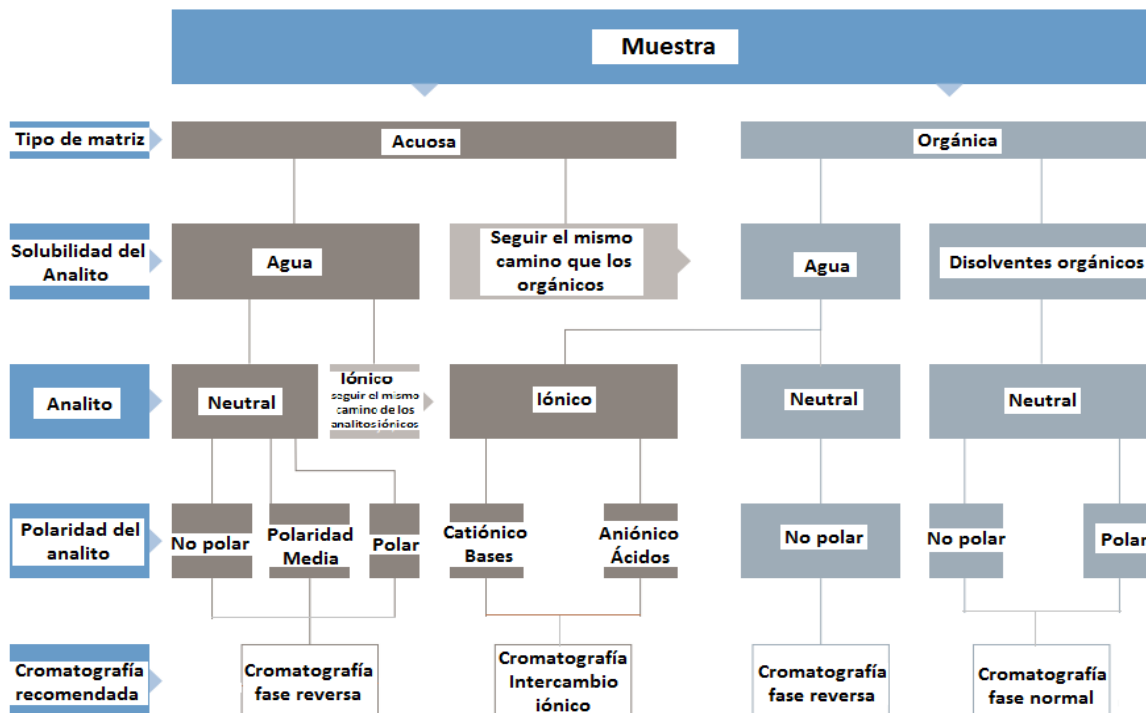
Muestra

Tipo de matriz
Acuosa
Orgánica

Solubilidad del Analito
Agua
Seguir el mismo camino que los orgánicos
Agua
Disolventes orgánicos

Analito
Neutral
Iónico seguir el mismo camino de los analitos iónicos
Iónico
Neutral
Neutral

Polaridad del analito
No polar
Polaridad Media
Polar
Catiónico Bases
Aniónico Ácidos
No polar
No polar
Polar

Cromatografía recomendada
Cromatografía fase reversa
Cromatografía Intercambio iónico
Cromatografía fase reversa
Cromatografía fase normal